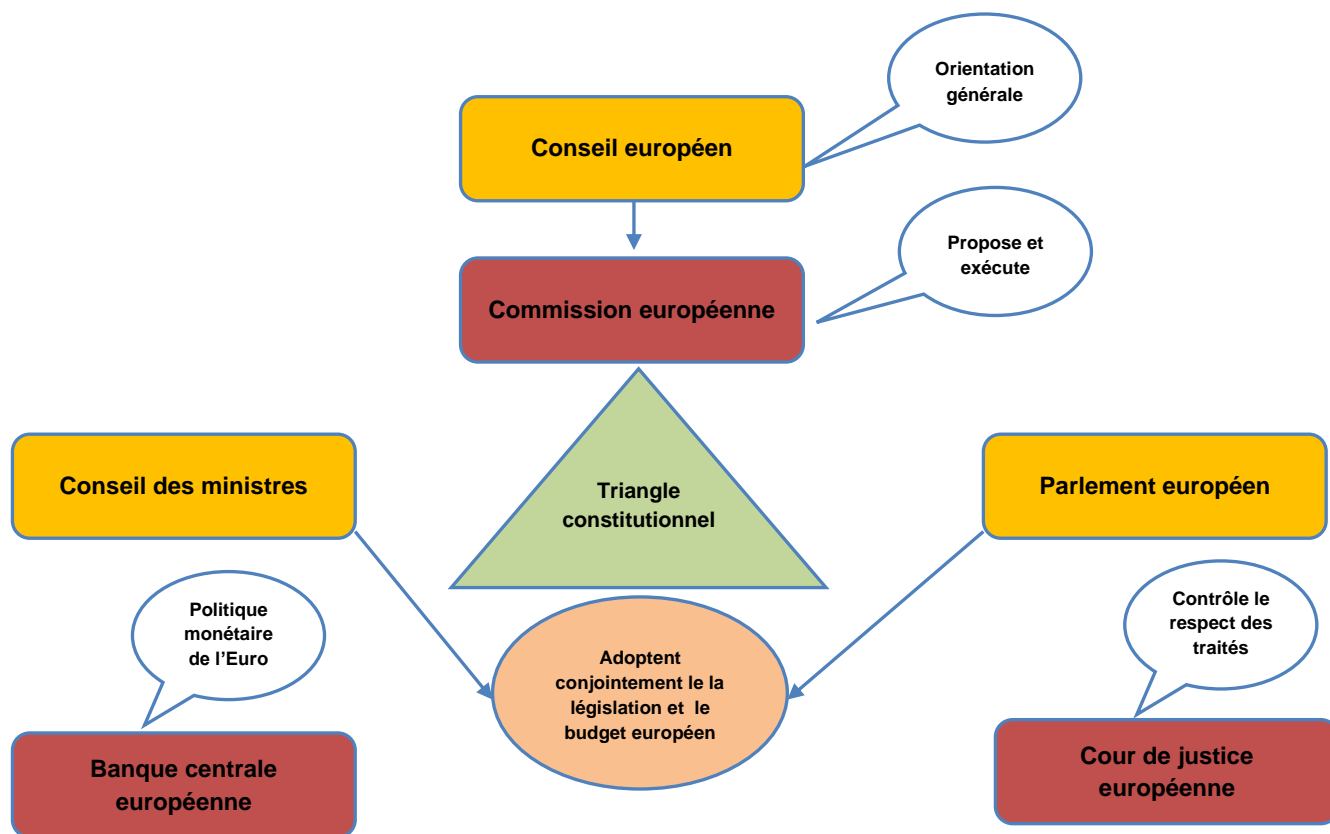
Orientation générale

Conseil européen

Propose et exécute

Commission européenne

Triangle constitutionnel

Conseil des ministres

Parlement européen

Politique monétaire de l'Euro

Adoptent conjointement le la législation et le budget européen

Contrôle le respect des traités

Banque centrale européenne

Cour de justice européenne